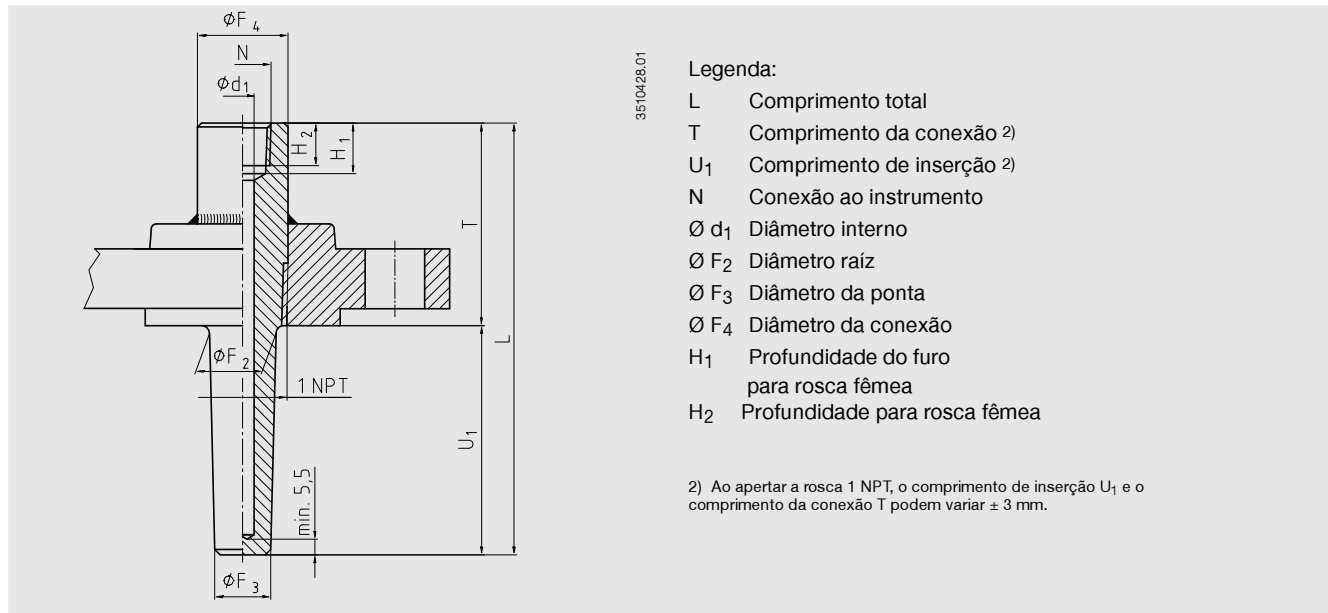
$\phi F_4$
N
$\phi d_1$
$H_2$
$H_1$
T
L
$\phi F_2$
1 NPT
$U_1$
min. 5,5
$\phi F_3$

3510428.01

Legenda:
L Comprimento total
T Comprimento da conexão 2)
$U_1$ Comprimento de inserção 2)
N Conexão ao instrumento
Ø $d_1$ Diâmetro interno
Ø $F_2$ Diâmetro raíz
Ø $F_3$ Diâmetro da ponta
Ø $F_4$ Diâmetro da conexão
$H_1$ Profundidade do furo para rosca fêmea
$H_2$ Profundidade para rosca fêmea

2) Ao apertar a rosca 1 NPT, o comprimento de inserção $U_1$ e o comprimento da conexão T podem variar ± 3 mm.